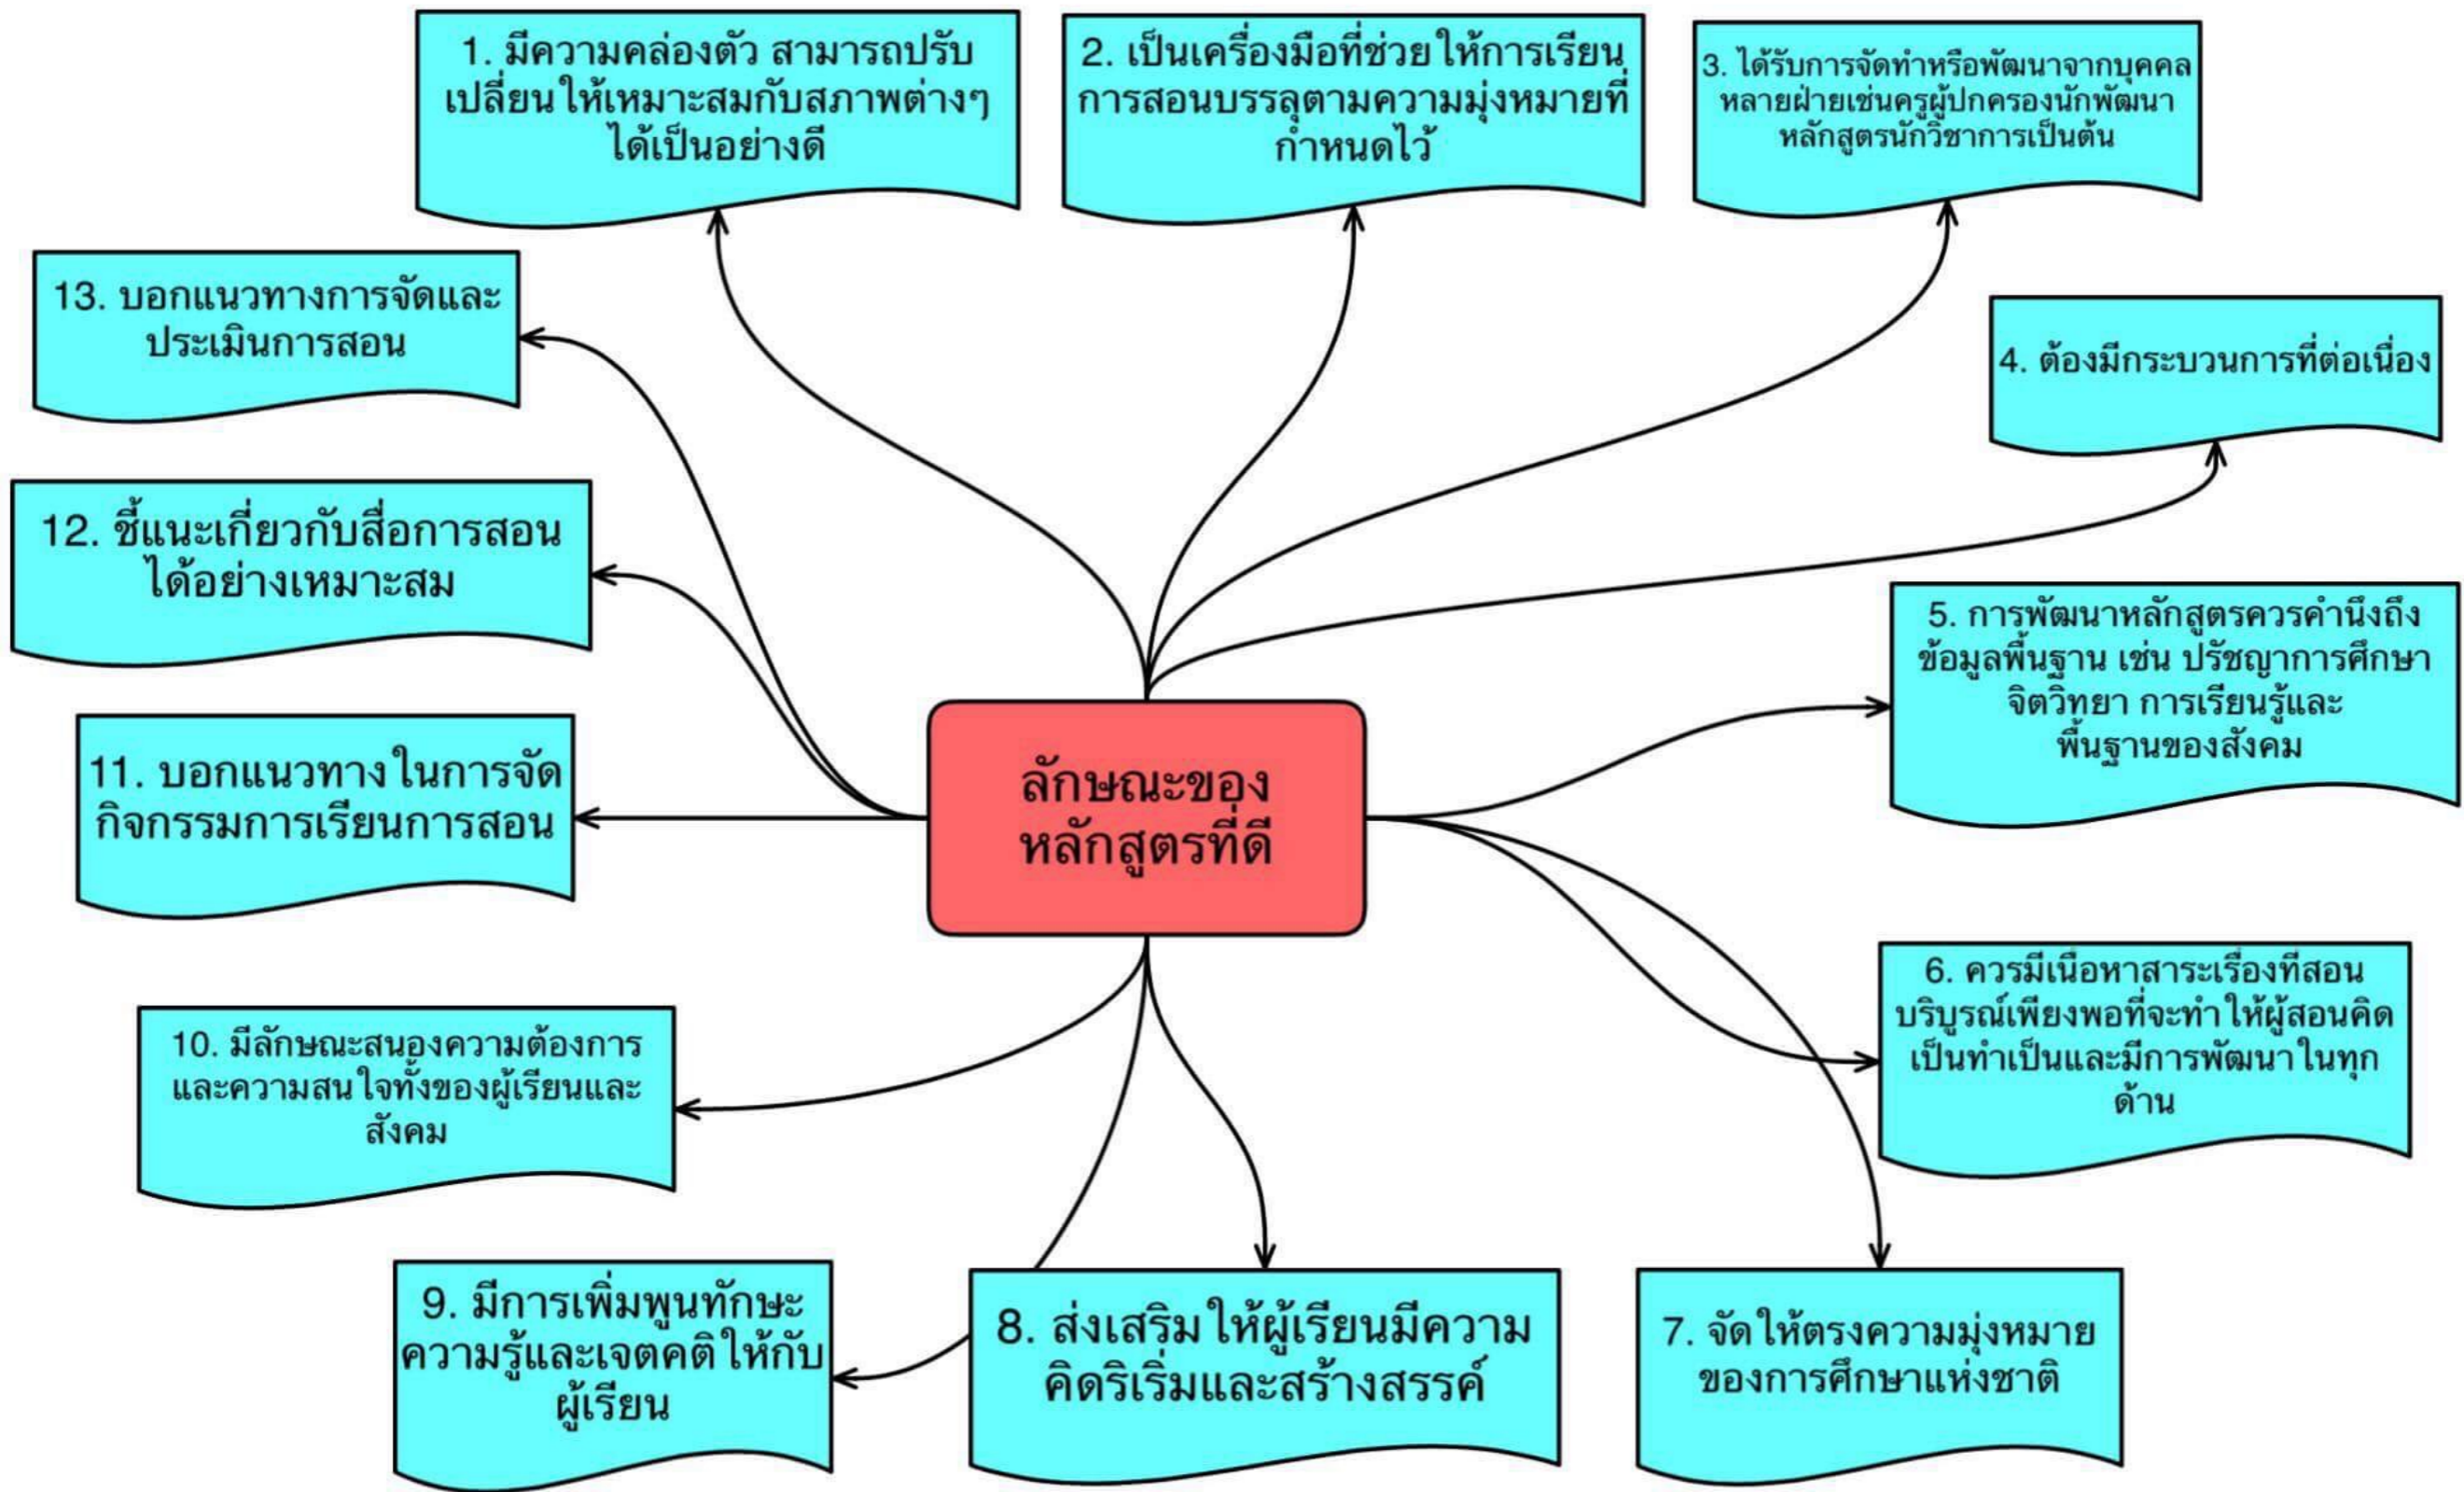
ลักษณะของหลักสูตรที่ดี

1. มีความคล่องตัว สามารถปรับเปลี่ยนให้เหมาะสมกับสภาพต่างๆ ได้เป็นอย่างดี

2. เป็นเครื่องมือที่ช่วยให้การเรียนการสอนบรรลุตามความมุ่งหมายที่กำหนดไว้

3. ได้รับการจัดทำหรือพัฒนาจากบุคคลหลายฝ่ายเช่นครูผู้ปกครองนักพัฒนาหลักสูตรนักวิชาการเป็นต้น

4. ต้องมีกระบวนการที่ต่อเนื่อง

5. การพัฒนาหลักสูตรควรคำนึงถึงข้อมูลพื้นฐาน เช่น ปรัชญาการศึกษา จิตวิทยา การเรียนรู้และพื้นฐานของสังคม

6. ควรมีเนื้อหาสาระเรื่องที่สอนบริบูรณ์เพียงพอที่จะทำให้ผู้สอนคิดเป็นทำเป็นและมีการพัฒนาในทุกด้าน

7. จัดให้ตรงความมุ่งหมายของการศึกษาแห่งชาติ

8. ส่งเสริมให้ผู้เรียนมีความคิดริเริ่มและสร้างสรรค์

9. มีการเพิ่มพูนทักษะความรู้และเจตคติให้กับผู้เรียน

10. มีลักษณะสนองความต้องการและความสนใจทั้งของผู้เรียนและสังคม

11. บอกแนวทางในการจัดกิจกรรมการเรียนการสอน

12. ชี้แนะเกี่ยวกับสื่อการสอนได้อย่างเหมาะสม

13. บอกแนวทางการจัดและประเมินการสอน